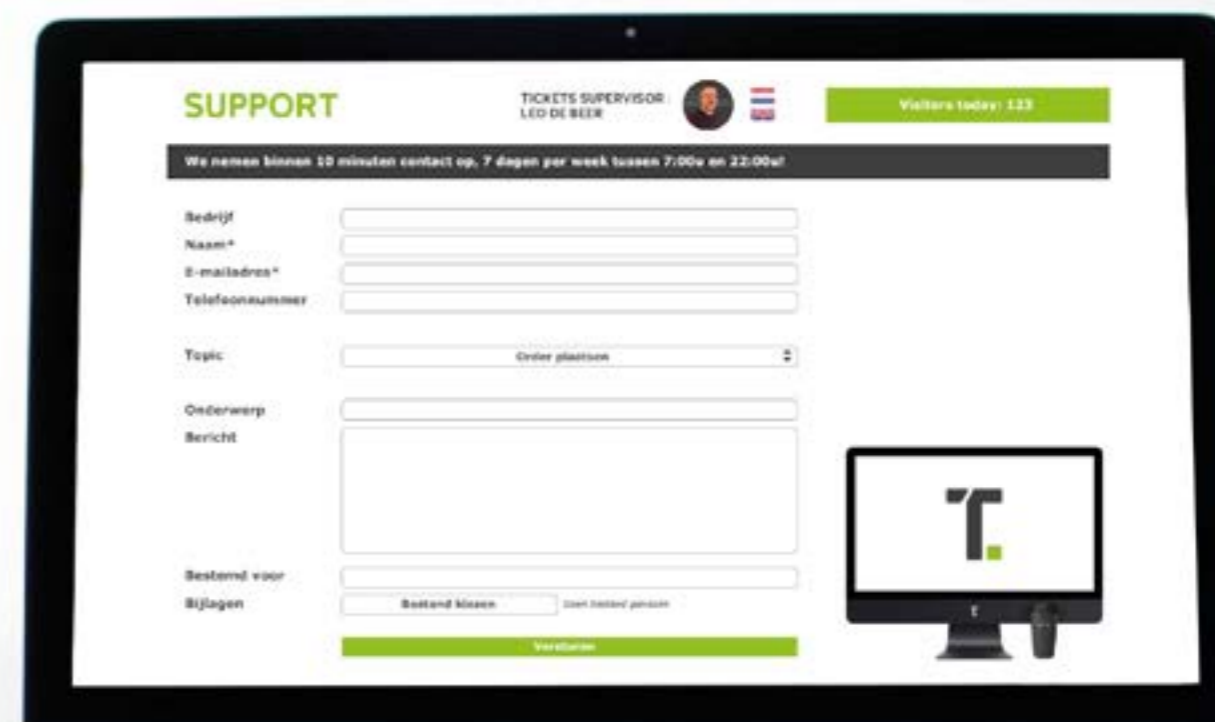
SUPPORT

TICKETS SUPERVISOR
LEO DE BEER

Visitors today: 123

We nemen binnen 10 minuten contact op, 7 dagen per week tussen 7:00u en 22:00u!

Bedrijf
Naam*
E-mailadres*
Telefoonnummer

Topic
Order plaatsen

Onderwerp
Bericht

Bestemd voor
Bijlagen
Bestand kiezen
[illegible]

Versturen

T